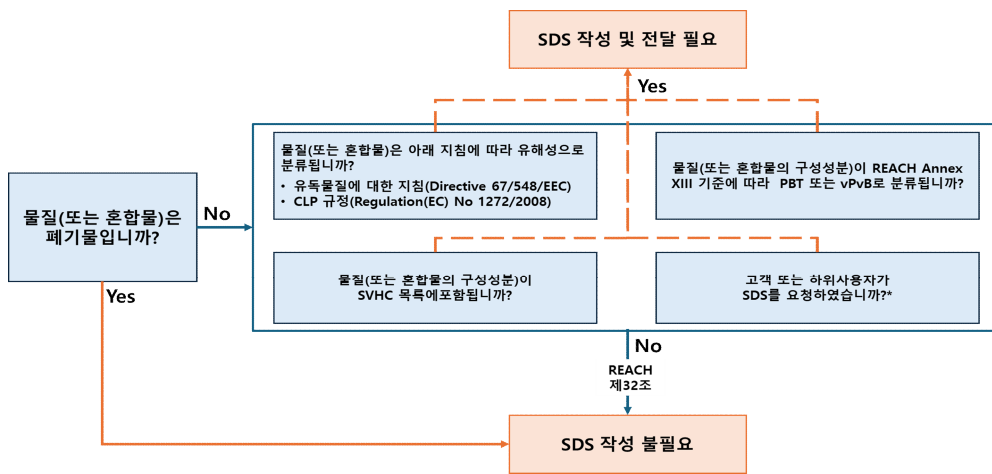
SDS 작성 및 전달 필요

Yes

물질(또는 혼합물)은 폐기물입니까?

No

물질(또는 혼합물)은 아래 지침에 따라 유해성으로 분류됩니까?
• 유독물질에 대한 지침(Directive 67/548/EEC)
• CLP 규정(Regulation(EC) No 1272/2008)

물질(또는 혼합물의 구성성분)이 REACH Annex XIII 기준에 따라 PBT 또는 vPvB로 분류됩니까?

물질(또는 혼합물의 구성성분)이 SVHC 목록에포함됩니까?

고객 또는 하위사용자가 SDS를 요청하였습니까?*

Yes

No

REACH 제32조

SDS 작성 불필요